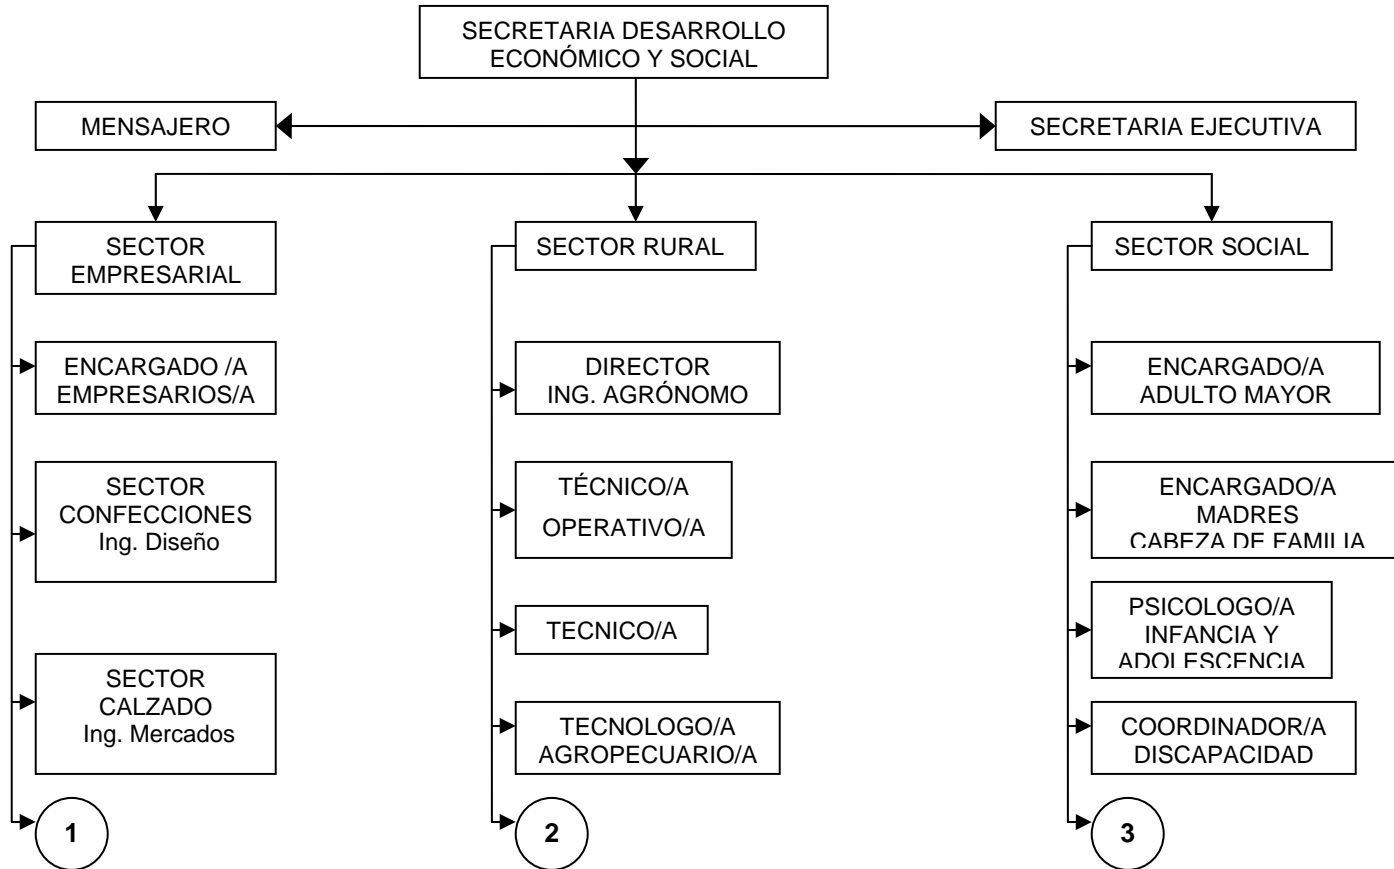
SECRETARIA DESARROLLO ECONÓMICO Y SOCIAL

MENSAJERO

SECRETARIA EJECUTIVA

SECTOR EMPRESARIAL

ENCARGADO /A EMPRESARIOS/A

SECTOR CONFECCIONES Ing. Diseño

SECTOR CALZADO Ing. Mercados

1

SECTOR RURAL

DIRECTOR ING. AGRÓNOMO

TÉCNICO/A OPERATIVO/A

TECNICO/A

TECNOLOGO/A AGROPECUARIO/A

2

SECTOR SOCIAL

ENCARGADO/A ADULTO MAYOR

ENCARGADO/A MADRES CABEZA DE FAMILIA

PSICOLOGO/A INFANCIA Y ADOLESCENCIA

COORDINADOR/A DISCAPACIDAD

3